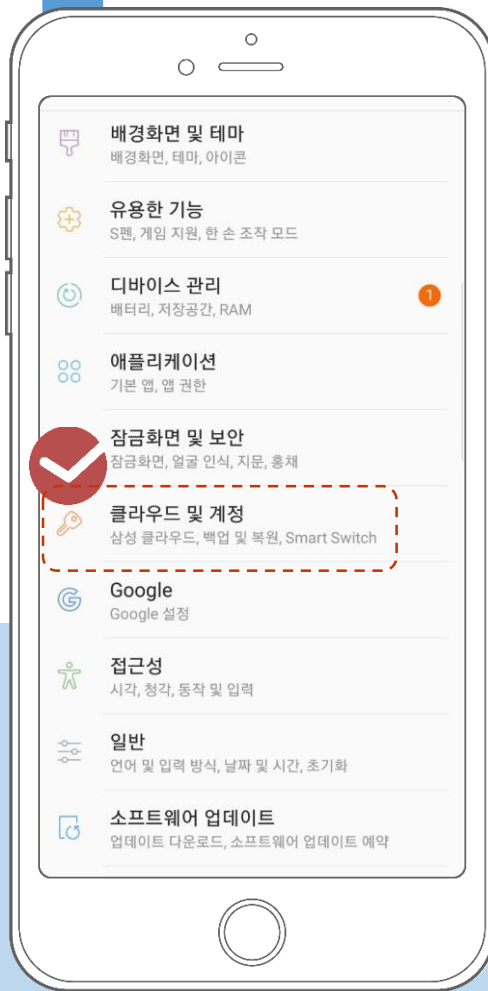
배경화면 및 테마
배경화면, 테마, 아이콘

유용한 기능
S펜, 게임 지원, 한 손 조작 모드

디바이스 관리
배터리, 저장공간, RAM

1

애플리케이션
기본 앱, 앱 권한

잠금화면 및 보안
잠금화면, 얼굴 인식, 지문, 홍채

클라우드 및 계정
삼성 클라우드, 백업 및 복원, Smart Switch

Google
Google 설정

접근성
시각, 청각, 동작 및 입력

일반
언어 및 입력 방식, 날짜 및 시간, 초기화

소프트웨어 업데이트
업데이트 다운로드, 소프트웨어 업데이트 예약